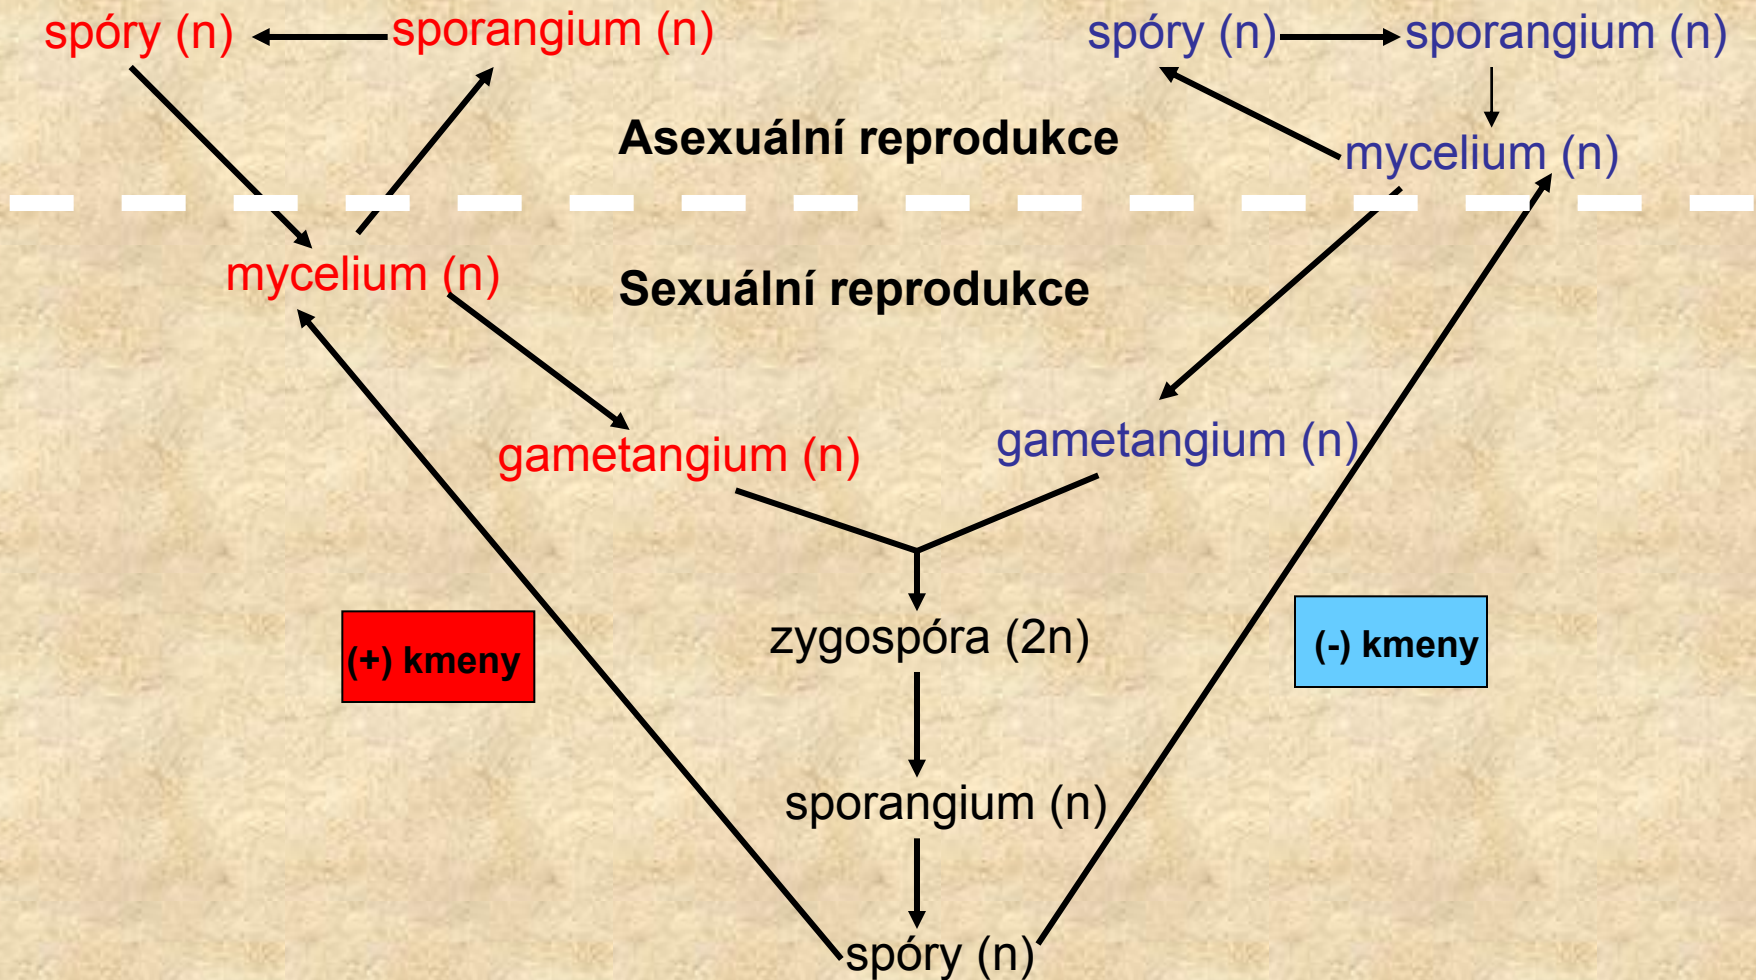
spóry (n)

sporangium (n)

spóry (n)

sporangium (n)

Asexuální reprodukce

mycelium (n)

mycelium (n)

Sexuální reprodukce

gametangium (n)

gametangium (n)

(+) kmeny

zygospóra (2n)

(-) kmeny

sporangium (n)

spóry (n)